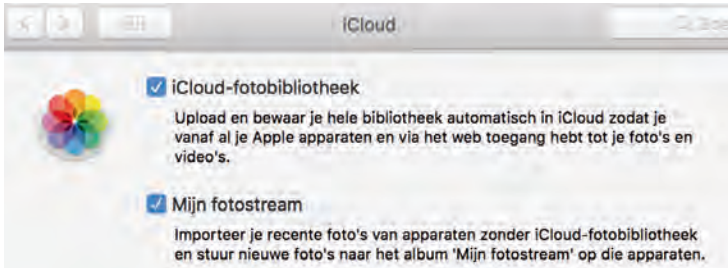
iCloud

Q Zoe

iCloud-fotobibliotheek

Upload en bewaar je hele bibliotheek automatisch in iCloud zodat je vanaf al je Apple apparaten en via het web toegang hebt tot je foto's en video's.

Mijn fotostream

Importeer je recente foto's van apparaten zonder iCloud-fotobibliotheek en stuur nieuwe foto's naar het album 'Mijn fotostream' op die apparaten.